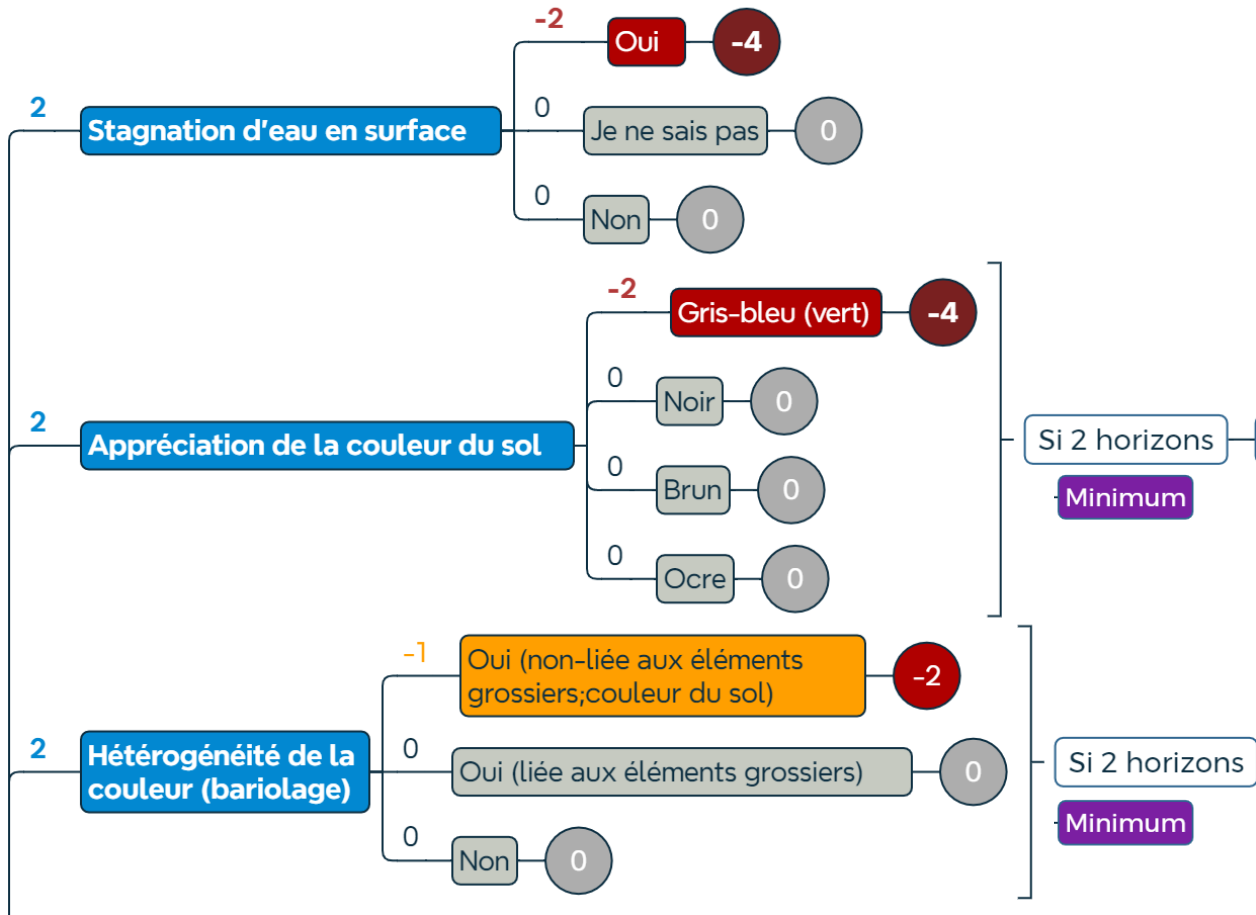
2
Stagnation d'eau en surface
-2
Oui
-4
0
Je ne sais pas
0
0
Non
0

2
Appréciation de la couleur du sol
-2
Gris-bleu (vert)
-4
0
Noir
0
0
Brun
0
0
Ocre
0
Si 2 horizons
Minimum

2
Hétérogénéité de la couleur (bariolage)
-1
Oui (non-liée aux éléments grossiers;couleur du sol)
-2
0
Oui (liée aux éléments grossiers)
0
0
Non
0
Si 2 horizons
Minimum